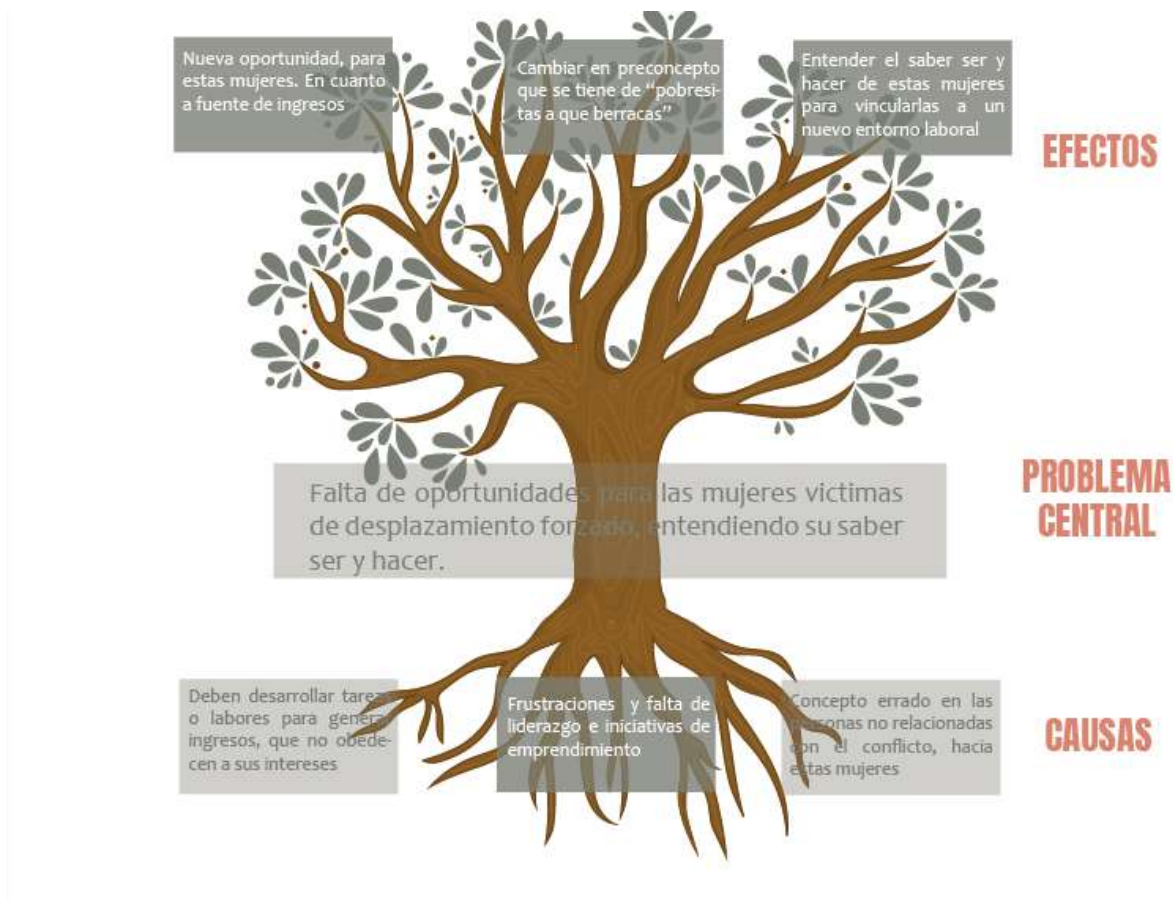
Nueva oportunidad, para estas mujeres. En cuanto a fuente de ingresos

Cambiar en preconcepto que se tiene de "pobresitas a que berracas"

Entender el saber ser y hacer de estas mujeres para vincularlas a un nuevo entorno laboral

EFECTOS

Falta de oportunidades para las mujeres victimas de desplazamiento forzado, entendiendo su saber ser y hacer.

PROBLEMA CENTRAL

Deben desarrollar tareas o labores para generar ingresos, que no obedecen a sus intereses

Frustraciones y falta de liderazgo e iniciativas de emprendimiento

Concepto errado en las personas no relacionadas con el conflicto, hacia estas mujeres

CAUSAS